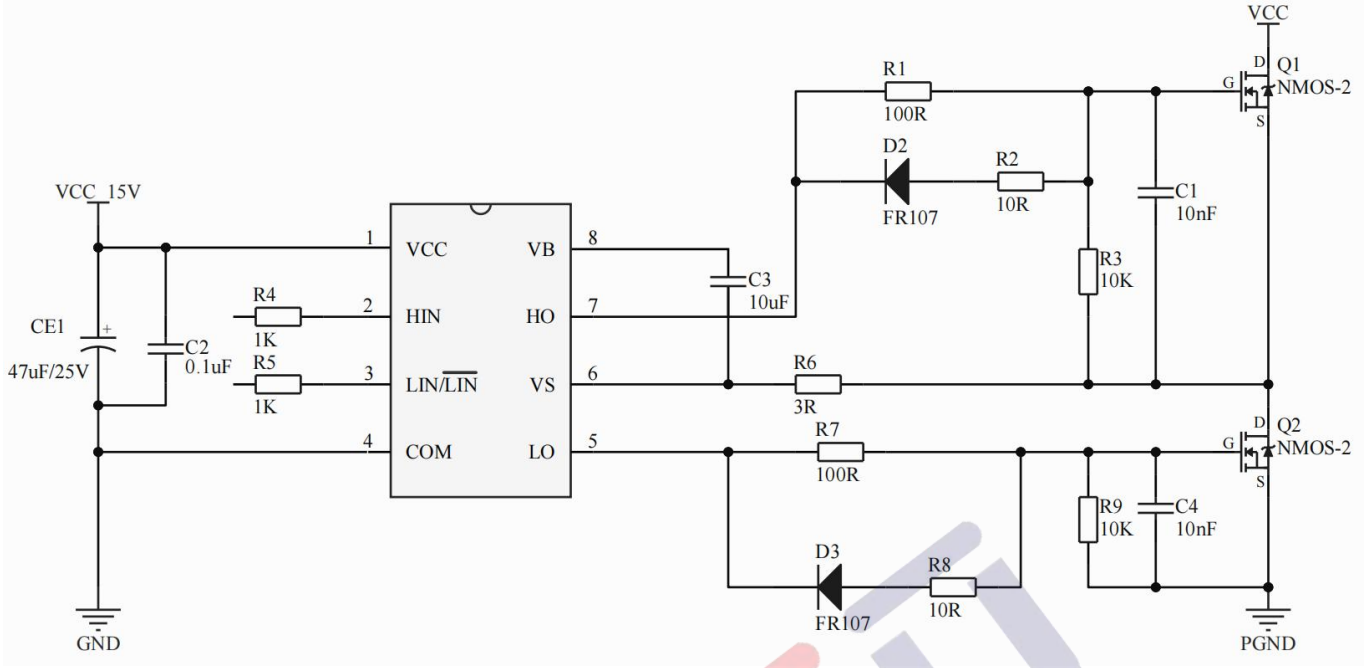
VCC
Q1
NMOS-2
D
G
S
R1
100R
D2
FR107
R2
10R
C1
10nF
R3
10K
VCC_15V
1 VCC
8 VB
2 HIN
7 HO
3 LIN/$\overline{LIN}$
6 VS
4 COM
5 LO
R4
1K
R5
1K
CE1
47uF/25V
+
C2
0.1uF
C3
10uF
R6
3R
R7
100R
Q2
NMOS-2
D
G
S
R9
10K
C4
10nF
D3
FR107
R8
10R
GND
PGND